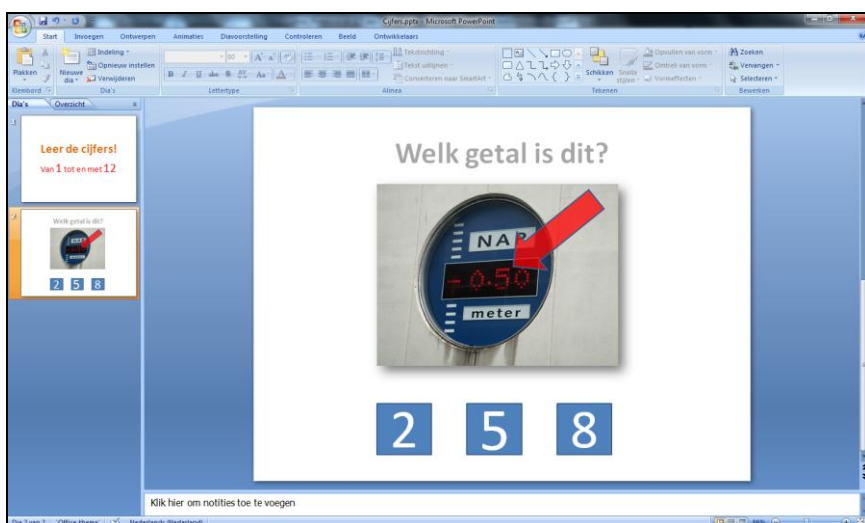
Cijfers.pptx - Microsoft PowerPoint

Start Invoegen Ontwerpen Animaties Diavoorstelling Controleren Beeld Ontwikkelaars

Plakken Nieuwe dia Indeling Opnieuw instellen Verwijderen Klembord Dia's Lettertype Alinea Tekstrichting Tekst uitlijnen Converteren naar SmartArt Schikken Snelle stijlen Opvullen van vorm Omtrek van vorm Vormeffecten Tekenen Zoeken Vervangen Selecteren Bewerken

Dia's Overzicht

1
Leer de cijfers!
Van 1 tot en met 12

2
Welk getal is dit?
2 5 8

Welk getal is dit?

NAP
-0.50
meter

2 5 8

Klik hier om notities toe te voegen

Dia 2 van 2 "Office-thema" Nederlands (Nederland)